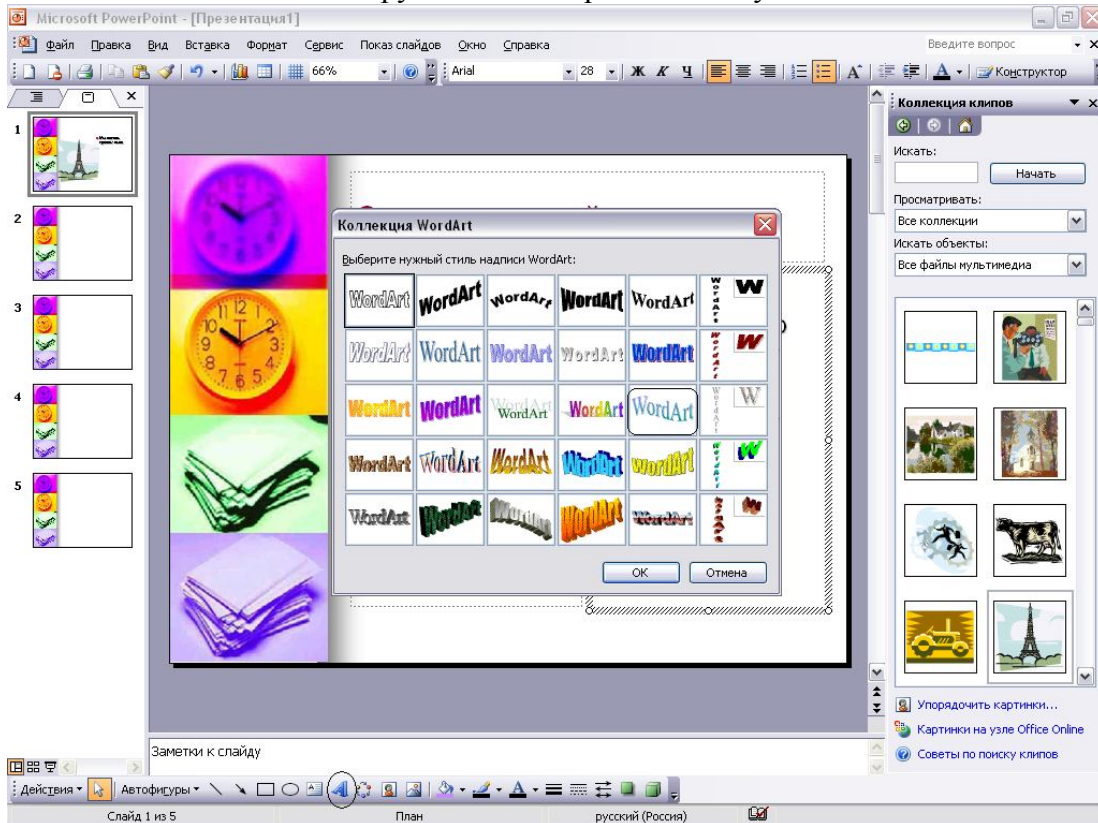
Microsoft PowerPoint - [Презентация1]

Файл Правка Вид Вставка Формат Сервис Показ слайдов Окно Справка

Введите вопрос

66% Arial 28 Ж К Ч Конструктор

1
2
3
4
5

Коллекция WordArt

Выберите нужный стиль надписи WordArt:

| WordArt | WordArt | WordArt | WordArt | WordArt | WordArt | W |
|---|---|---|---|---|---|---|
| WordArt | WordArt | WordArt | WordArt | WordArt | WordArt | W |
| WordArt | WordArt | WordArt | WordArt | WordArt | WordArt | W |
| WordArt | WordArt | WordArt | WordArt | WordArt | WordArt | W |
| WordArt | WordArt | WordArt | WordArt | WordArt | WordArt | W |

OK Отмена

Коллекция клипов

Искать:

Начать

Просматривать:

Все коллекции

Искать объекты:

Все файлы мультимедиа

Упорядочить картинки...

Картинки на узле Office Online

Советы по поиску клипов

Заметки к слайду

Действия Автофигуры

Слайд 1 из 5 План русский (Россия)